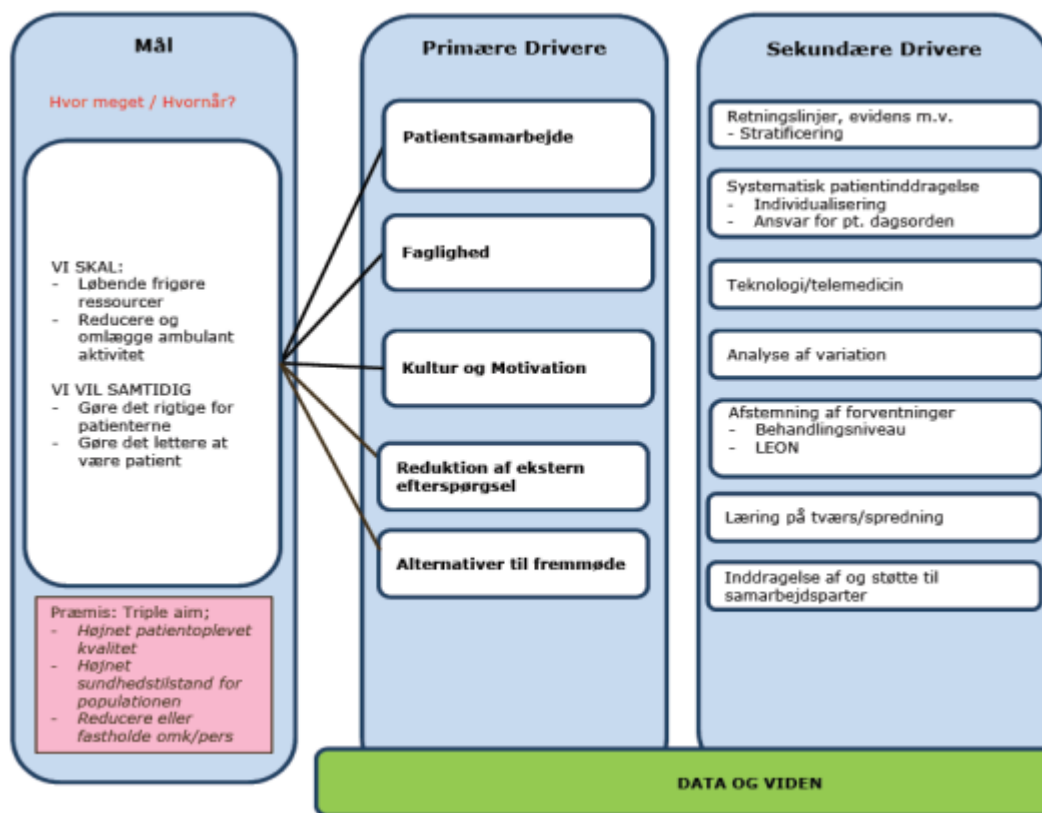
Mål

Hvor meget / Hvornår?

VI SKAL:
- Løbende frigøre ressourcer
- Reducere og omlægge ambulant aktivitet

VI VIL SAMTIDIG
- Gøre det rigtige for patienterne
- Gøre det lettere at være patient

Præmis: Triple aim;
- Højnet patientoplevet kvalitet
- Højnet sundhedstilstand for populationen
- Reducere eller fastholde omk/pers

Primære Drivere

Patientsamarbejde

Faglighed

Kultur og Motivation

Reduktion af ekstern efterspørgsel

Alternativer til fremmøde

Sekundære Drivere

Retningslinjer, evidens m.v.
- Stratificering

Systematisk patientinddragelse
- Individualisering
- Ansvar for pt. dagsorden

Teknologi/telemedicin

Analyse af variation

Afstemning af forventninger
- Behandlingsniveau
- LEON

Læring på tværs/spredning

Inddragelse af og støtte til samarbejdsparter

DATA OG VIDEN